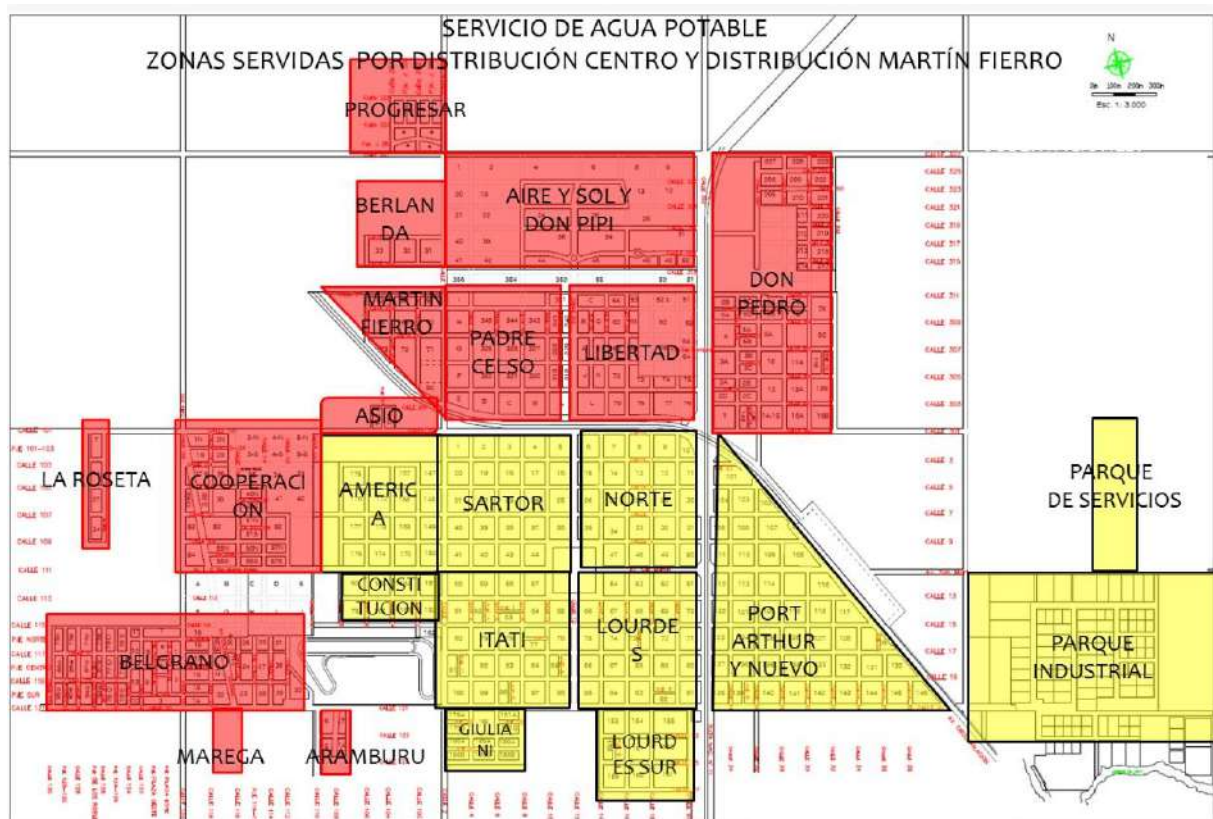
SERVICIO DE AGUA POTABLE
ZONAS SERVIDAS POR DISTRIBUCIÓN CENTRO Y DISTRIBUCIÓN MARTÍN FIERRO

N

Esc. 1: 3.000

PROGRESAR

BERLANDA

AIRE Y SOL Y DON PIPI

DON PEDRO

MARTIN FIERRO

PADRE CELSO

LIBERTAD

ASIO

LA ROSETA

COOPERACION

AMERICA

SARTOR

NORTE

PARQUE DE SERVICIOS

CONSTITUCION

ITATI

LOURDES

PORT ARTHUR Y NUEVO

PARQUE INDUSTRIAL

BELGRANO

MAREGA

ARAMBURU

GIULIANI

LOURDES SUR